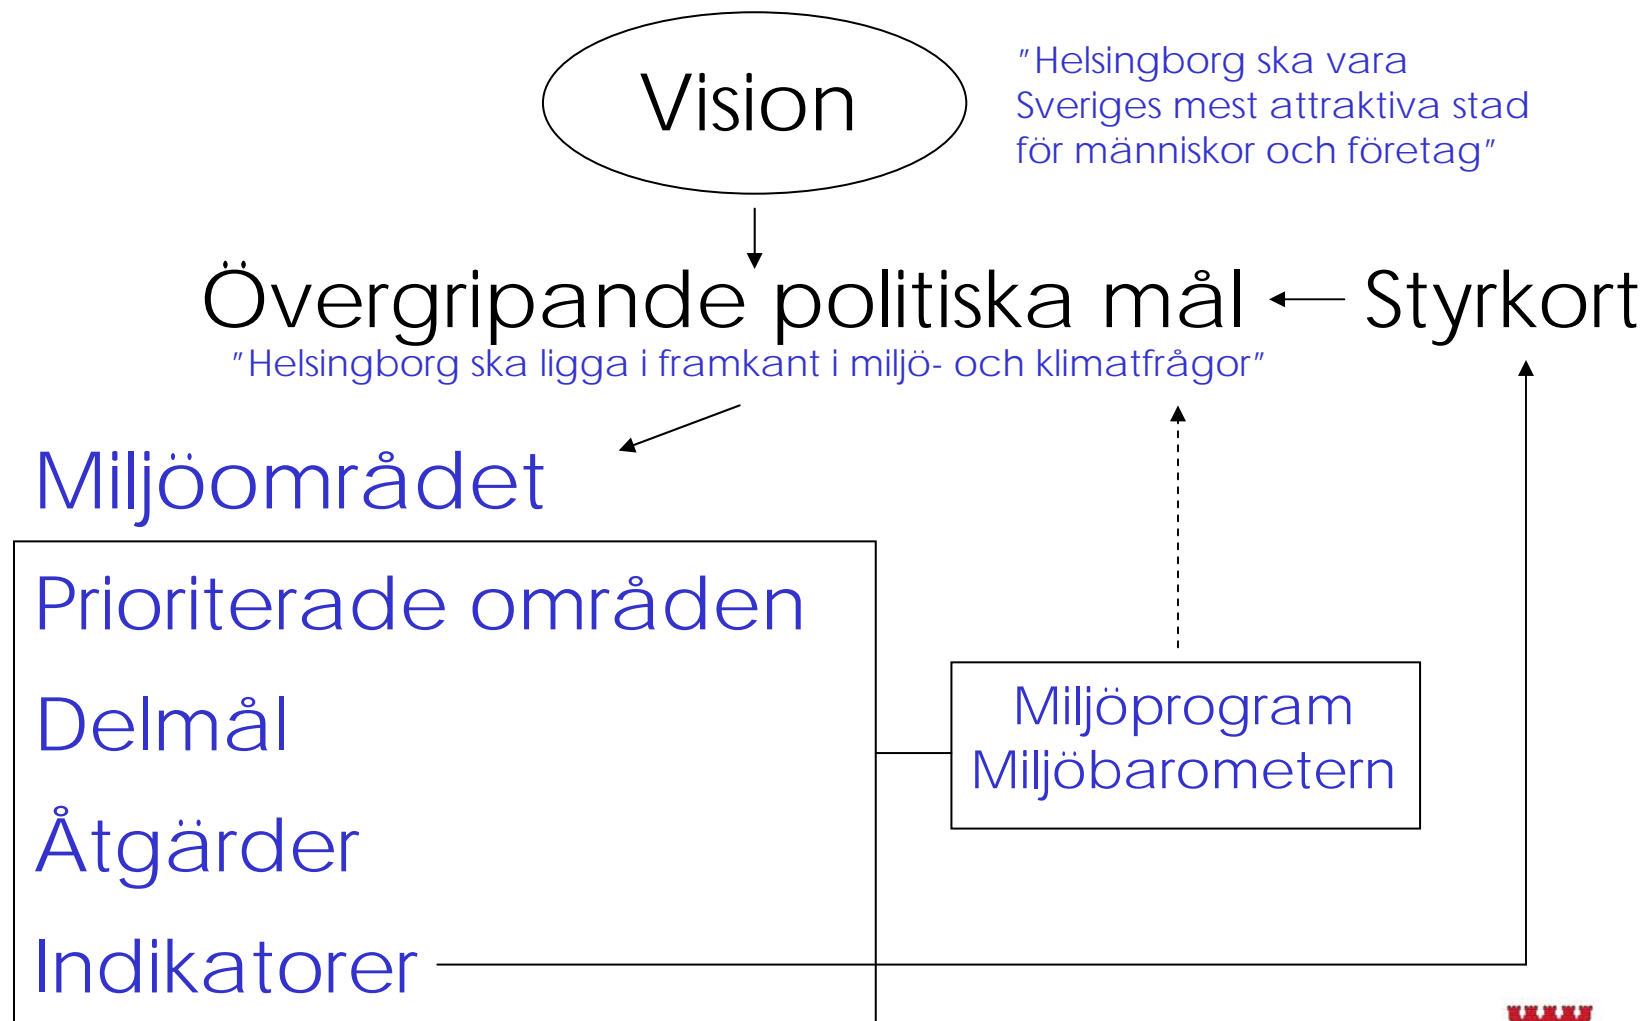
Vision

"Helsingborg ska vara Sveriges mest attraktiva stad för människor och företag"

Övergripande politiska mål

Styrkort

"Helsingborg ska ligga i framkant i miljö- och klimatfrågor"

Miljöområdet

Prioriterade områden

Delmål

Åtgärder

Indikatorer

Miljöprogram
Miljöbarometern